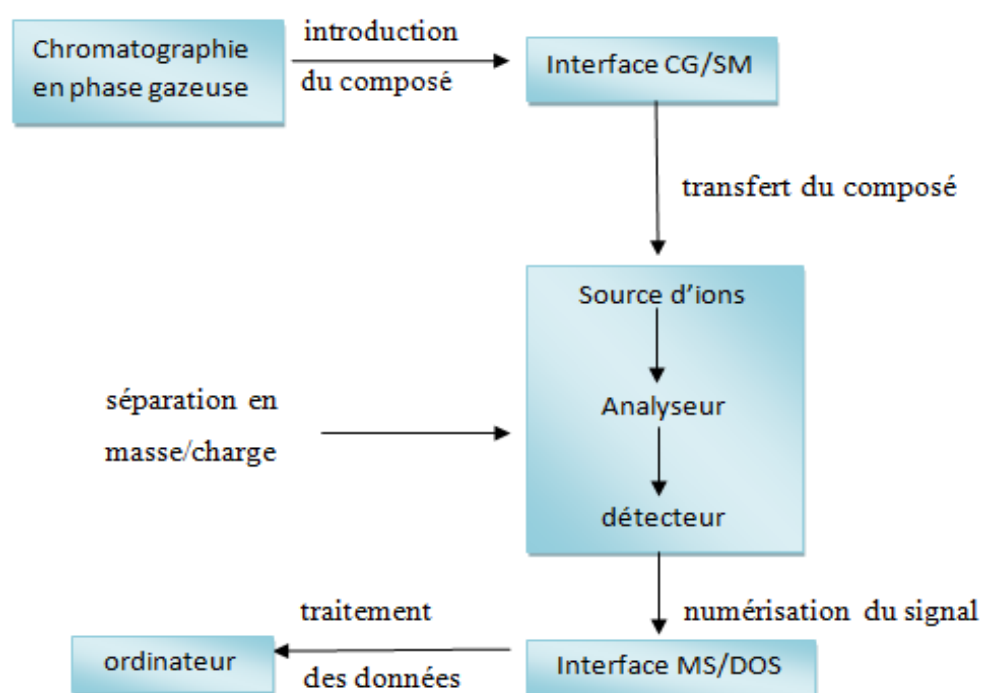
Chromatographie en phase gazeuse

introduction du composé

Interface CG/SM

transfert du composé

Source d'ions

Analyseur

détecteur

séparation en masse/charge

numérisation du signal

Interface MS/DOS

traitement des données

ordinateur